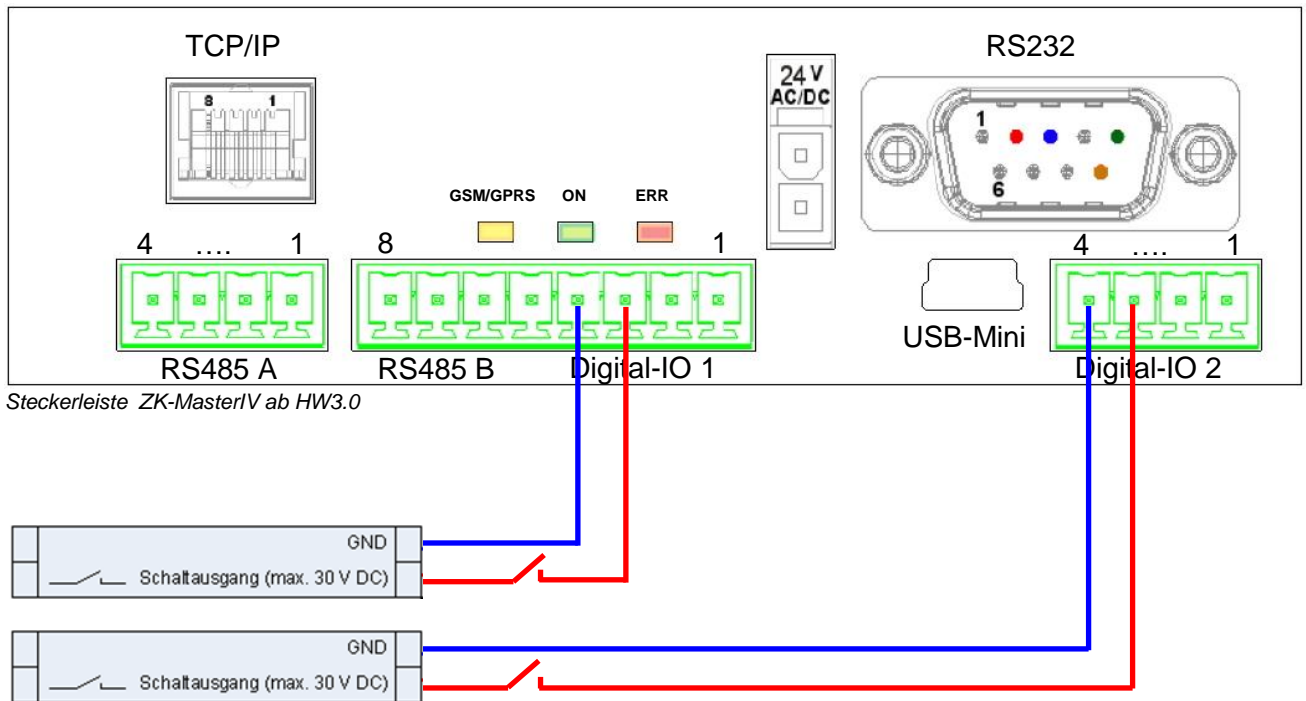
TCP/IP

8 1

24 V AC/DC

RS232

1

6

GSM/GPRS ON ERR

4 .... 1

8 1

4 .... 1

RS485 A

RS485 B

Digital-IO 1

USB-Mini

Digital-IO 2

Steckerleiste ZK-MasterIV ab HW3.0

GND

Schaltausgang (max. 30 V DC)

GND

Schaltausgang (max. 30 V DC)